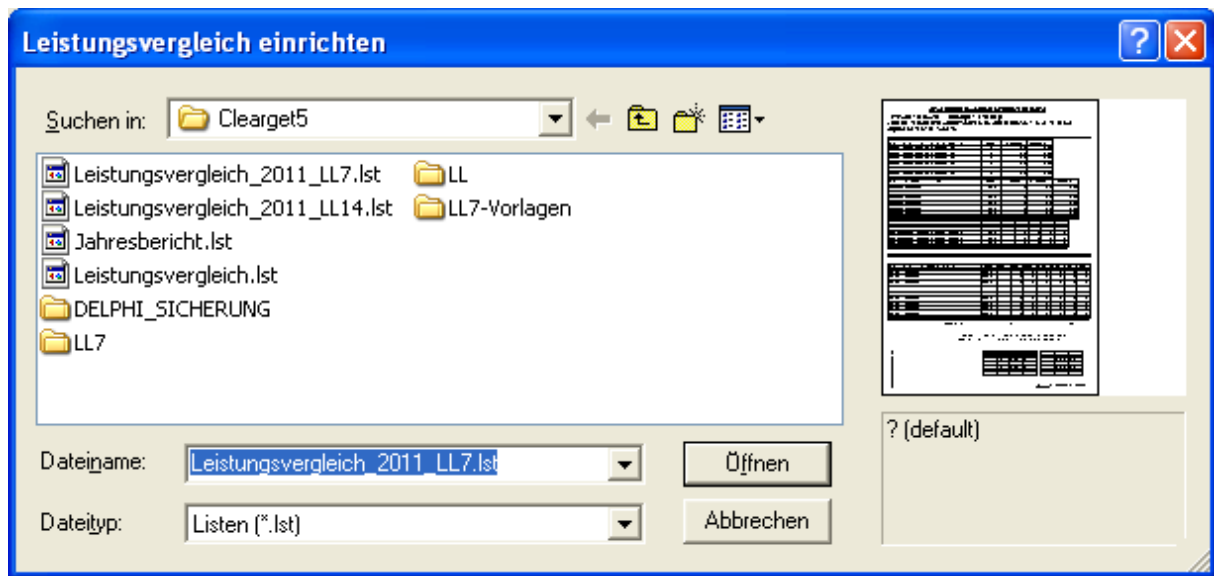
Leistungsvergleich einrichten

Suchen in: Clearget5

Leistungsvergleich_2011_LL7.lst
Leistungsvergleich_2011_LL14.lst
Jahresbericht.lst
Leistungsvergleich.lst
DELPHI_SICHERUNG
LL7
LL
LL7-Vorlagen

? (default)

Dateiname: Leistungsvergleich_2011_LL7.lst
Dateityp: Listen (*.lst)

Öffnen
Abbrechen